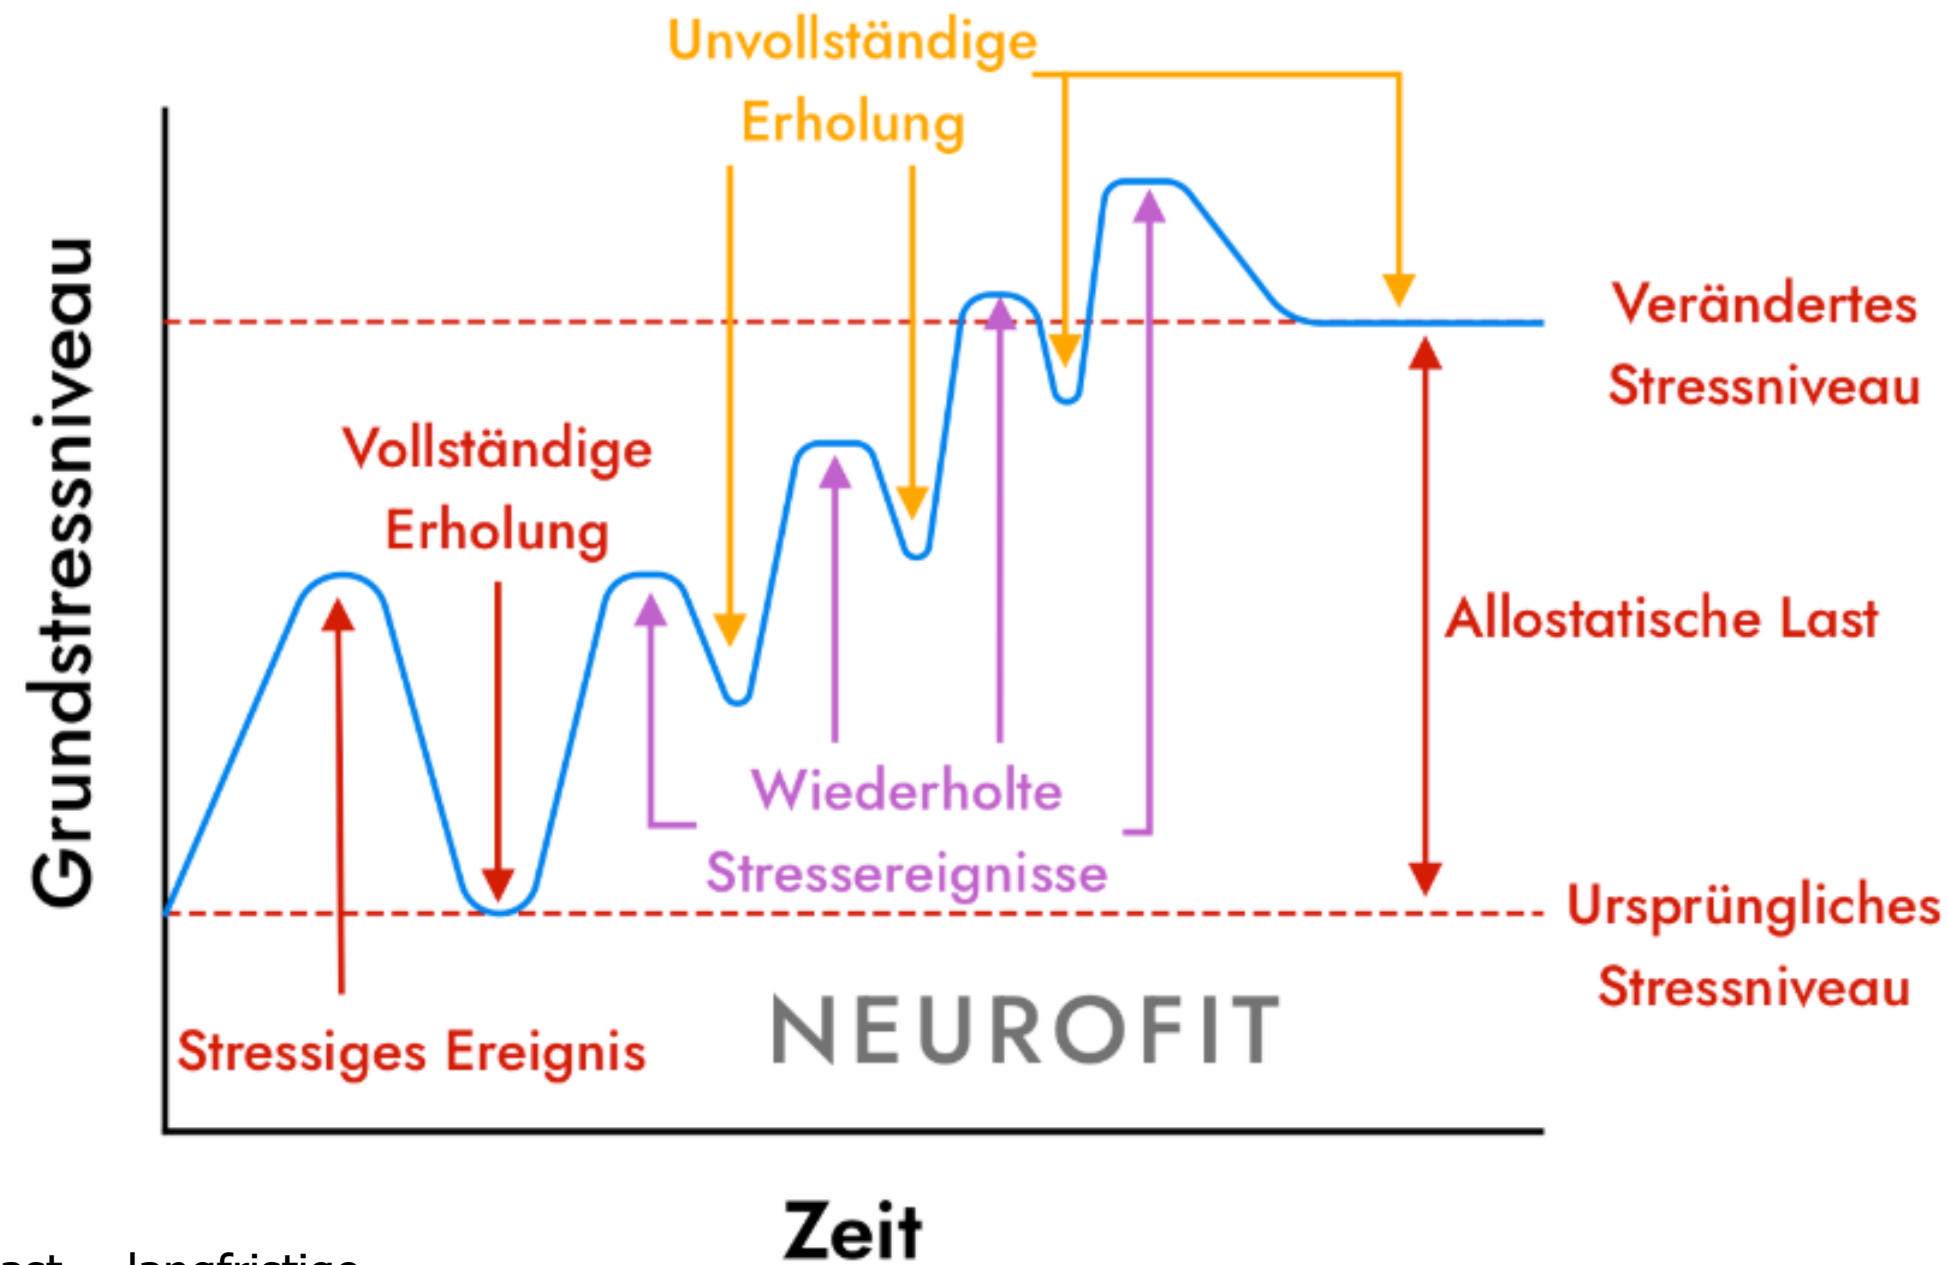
Unvollständige Erholung

Grundstressniveau

Vollständige Erholung

Verändertes Stressniveau

Allostatische Last

Wiederholte Stressereignisse

Ursprüngliches Stressniveau

Stressiges Ereignis

NEUROFIT

Zeit

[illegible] langfristige